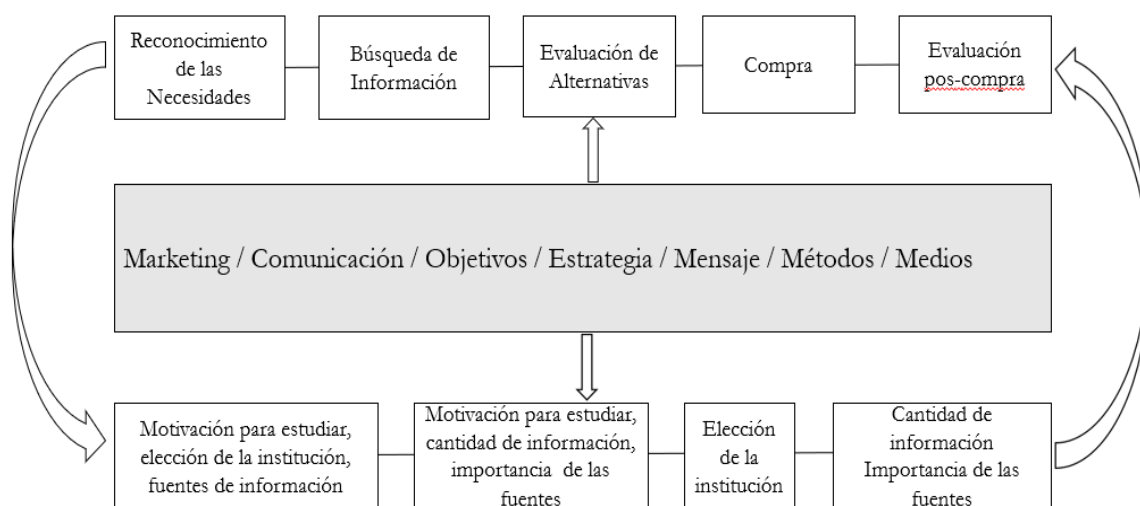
Reconocimiento de las Necesidades

Búsqueda de Información

Evaluación de Alternativas

Compra

Evaluación pos-compra

Marketing / Comunicación / Objetivos / Estrategia / Mensaje / Métodos / Medios

Motivación para estudiar, elección de la institución, fuentes de información

Motivación para estudiar, cantidad de información, importancia de las fuentes

Elección de la institución

Cantidad de información Importancia de las fuentes